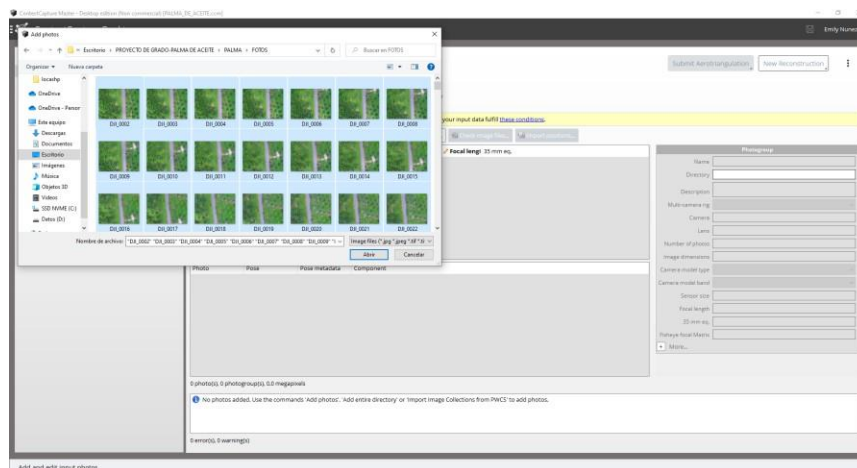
ContextCapture Master - Desktop edition (Non commercial) [PALMA_DE_ACEITE.ccm]

Emily Nunez

Add photos

« Escritorio › PROYECTO DE GRADO-PALMA DE ACEITE › PALMA › FOTOS

Buscar en FOTOS

Organizar ▾ Nueva carpeta

locashp
OneDrive
OneDrive - Person
Este equipo
Descargas
Documentos
Escritorio
Imágenes
Música
Objetos 3D
Videos
SSD NVME (C:)
Datos (D:)

DJI_0002 DJI_0003 DJI_0004 DJI_0005 DJI_0006 DJI_0007 DJI_0008
DJI_0009 DJI_0010 DJI_0011 DJI_0012 DJI_0013 DJI_0014 DJI_0015
DJI_0016 DJI_0017 DJI_0018 DJI_0019 DJI_0020 DJI_0021 DJI_0022

Nombre de archivo: "DJI_0002" "DJI_0003" "DJI_0004" "DJI_0005" "DJI_0006" "DJI_0007" "DJI_0008" "DJI_0009" "I

Image files (*.jpg *.jpeg *.tif *.ti

Abrir Cancelar

Submit Aerotriangulation New Reconstruction

your input data fulfill these conditions.

Focal lengt: 35 mm eq.

Photogroup

Name
Directory
Description
Multi-camera rig
Camera
Lens
Number of photos
Image dimensions
Camera model type
Camera model band
Sensor size
Focal length
35 mm eq.
Fisheye focal Matrix
More...

Photo Pose Pose metadata Component

0 photo(s), 0 photogroup(s), 0.0 megapixels

No photos added. Use the commands 'Add photos', 'Add entire directory' or 'Import Image Collections from PWCS' to add photos.

0 error(s), 0 warning(s)

Add and edit input photos